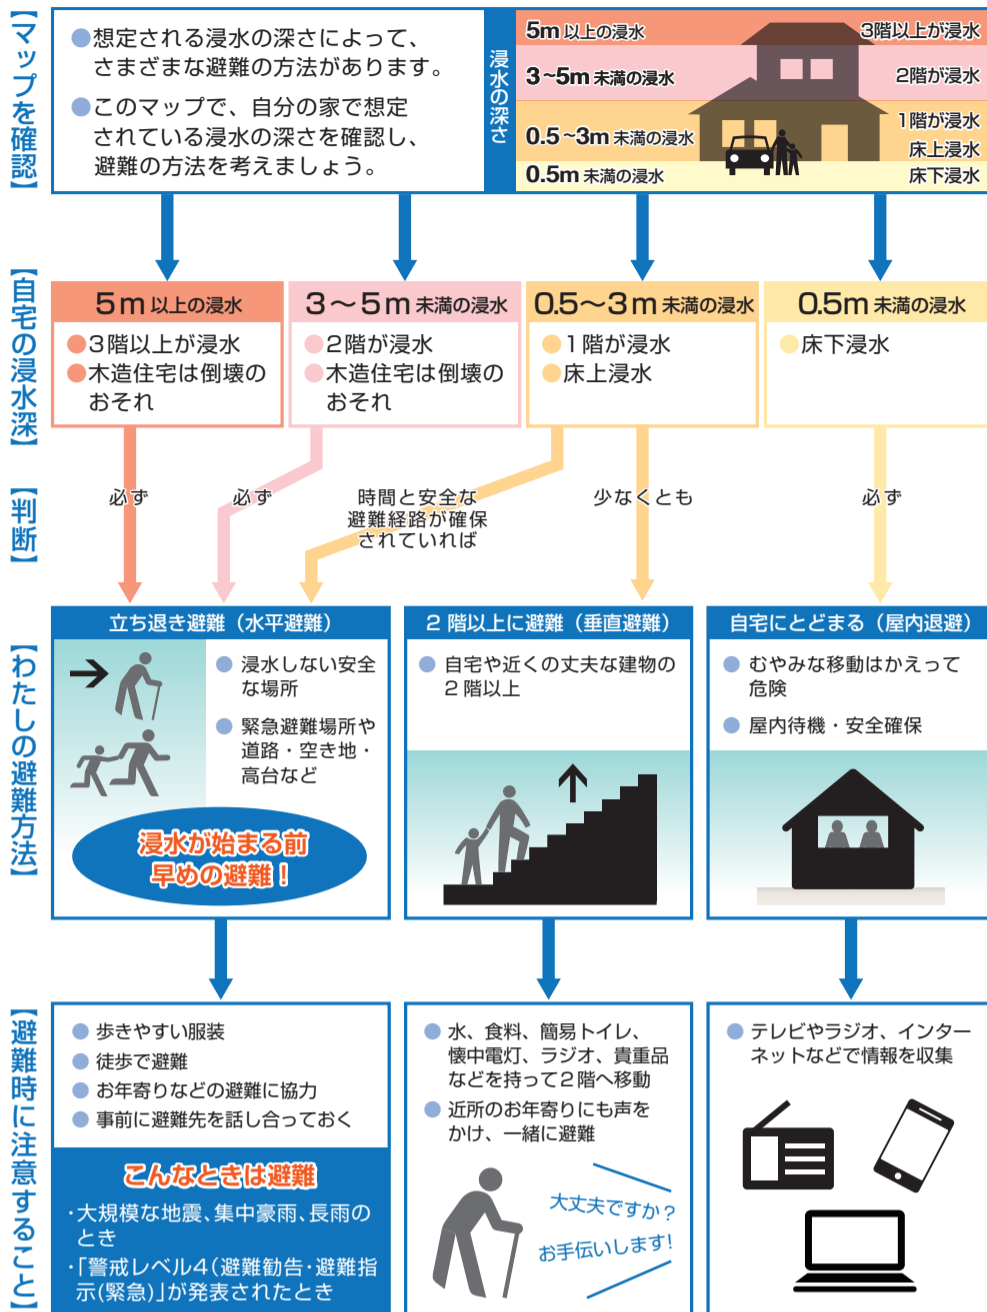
【マップを確認】

●想定される浸水の深さによって、さまざまな避難の方法があります。

●このマップで、自分の家で想定されている浸水の深さを確認し、避難の方法を考えましょう。

浸水の深さ

5m以上の浸水　3階以上が浸水
3~5m未満の浸水　2階が浸水
0.5~3m未満の浸水　1階が浸水　床上浸水
0.5m未満の浸水　床下浸水

【自宅の浸水深】

5m以上の浸水
●3階以上が浸水
●木造住宅は倒壊のおそれ

3～5m未満の浸水
●2階が浸水
●木造住宅は倒壊のおそれ

0.5～3m未満の浸水
●1階が浸水
●床上浸水

0.5m未満の浸水
●床下浸水

【判断】

必ず　必ず　時間と安全な避難経路が確保されていれば　少なくとも　必ず

【わたしの避難方法】

立ち退き避難（水平避難）
●浸水しない安全な場所
●緊急避難場所や道路・空き地・高台など
浸水が始まる前早めの避難！

2階以上に避難（垂直避難）
●自宅や近くの丈夫な建物の2階以上

自宅にとどまる（屋内退避）
●むやみな移動はかえって危険
●屋内待機・安全確保

【避難時に注意すること】

●歩きやすい服装
●徒歩で避難
●お年寄りなどの避難に協力
●事前に避難先を話し合っておく

こんなときは避難
・大規模な地震、集中豪雨、長雨のとき
・「警戒レベル4（避難勧告・避難指示(緊急)）」が発表されたとき

●水、食料、簡易トイレ、懐中電灯、ラジオ、貴重品などを持って2階へ移動
●近所のお年寄りにも声をかけ、一緒に避難
大丈夫ですか？
お手伝いします！

●テレビやラジオ、インターネットなどで情報を収集